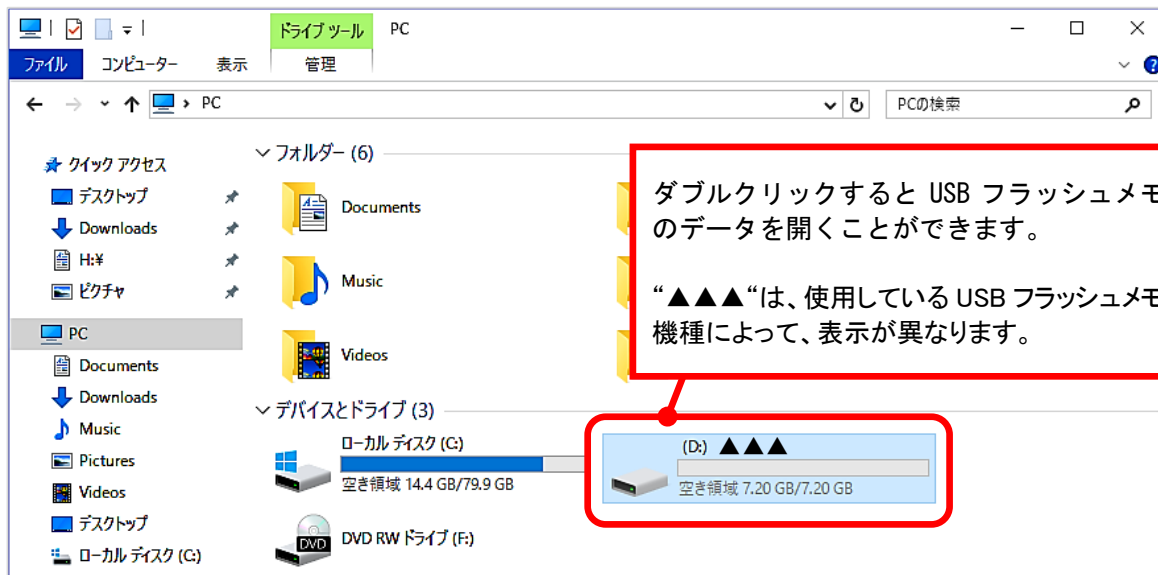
ドライブ ツール PC

ファイル コンピューター 表示 管理

PC

PCの検索

クイック アクセス
デスクトップ
Downloads
H:¥
ピクチャ
PC
Documents
Downloads
Music
Pictures
Videos
デスクトップ
ローカル ディスク (C:)

フォルダー (6)

Documents

Music

Videos

デバイスとドライブ (3)

ローカル ディスク (C:)
空き領域 14.4 GB/79.9 GB

DVD RW ドライブ (F:)

(D:) ▲▲▲
空き領域 7.20 GB/7.20 GB

ダブルクリックすると USB フラッシュメモ のデータを開くことができます。

“▲▲▲“は、使用している USB フラッシュメモ 機種によって、表示が異なります。